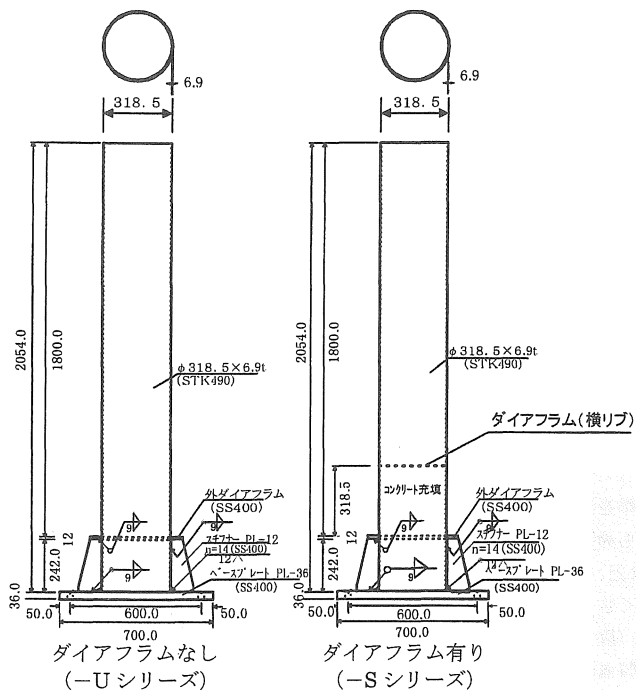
6.9
318.5
2054.0
1800.0
φ318.5×6.9t (STK490)
外ダイアフラム (SS400)
9
12
242.0
36.0
9
スチフナー PL-12 n=14 (SS400)
ベースプレート PL-36 (SS400)
50.0
600.0
50.0
700.0
ダイアフラムなし
(−Uシリーズ)

6.9
318.5
2054.0
1800.0
φ318.5×6.9t (STK490)
ダイアフラム(横リブ)
318.5
コンクリート充填
外ダイアフラム (SS400)
9
12
242.0
36.0
9
スチフナー PL-12 n=14 (SS400)
ベースプレート PL-36 (SS400)
50.0
600.0
50.0
700.0
ダイアフラム有り
(−Sシリーズ)